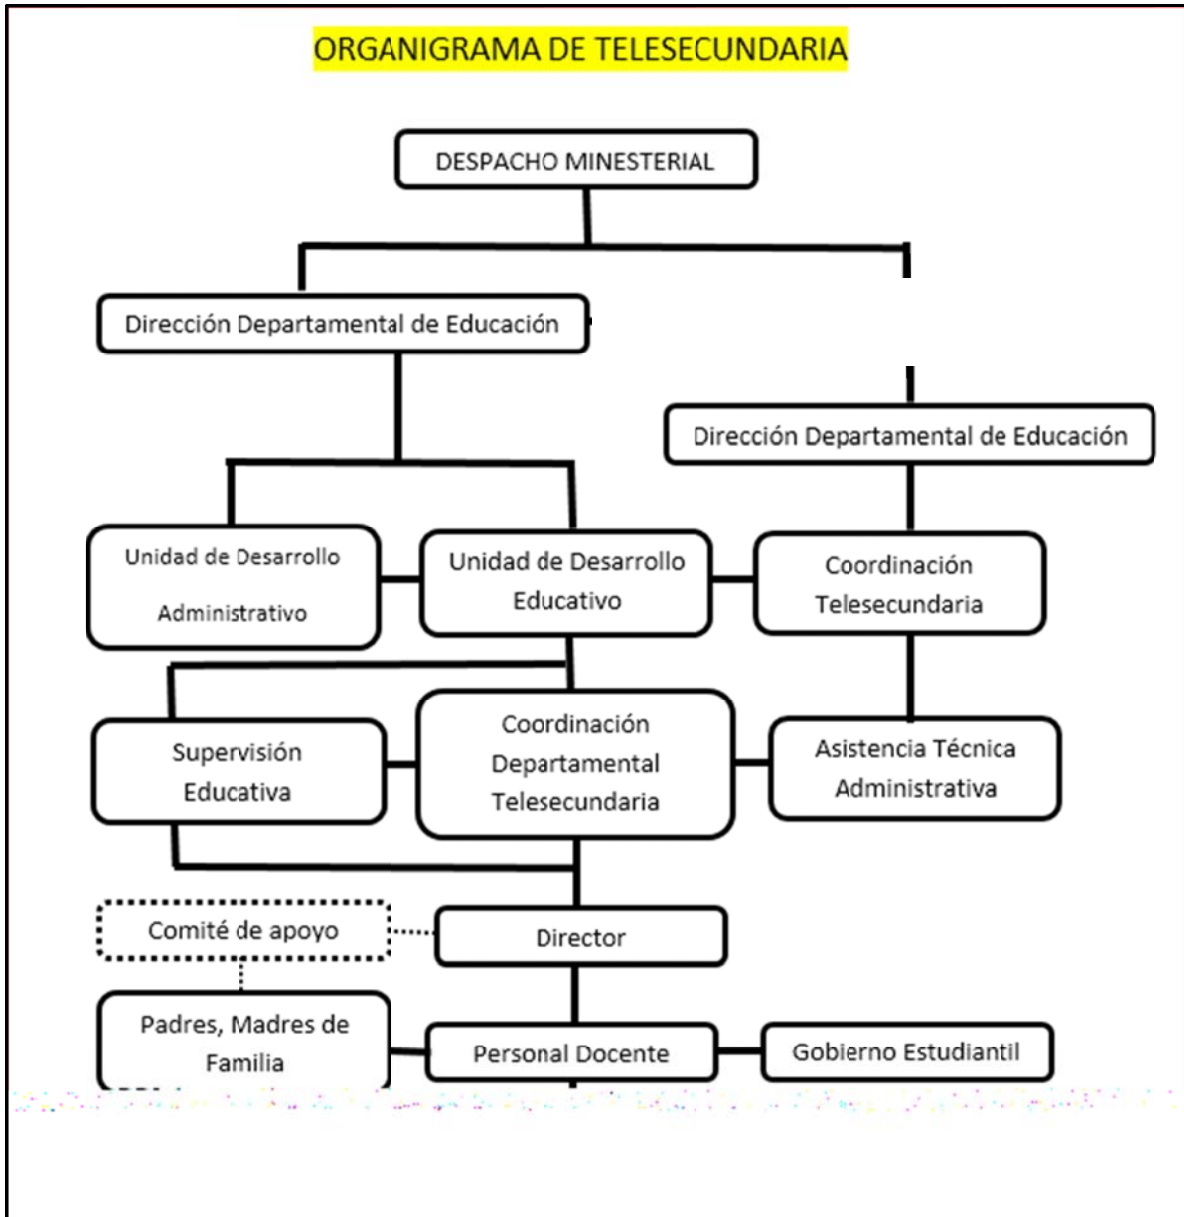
ORGANIGRAMA DE TELESECUNDARIA

DESPACHO MINESTERIAL

Dirección Departamental de Educación

Dirección Departamental de Educación

Unidad de Desarrollo Administrativo

Unidad de Desarrollo Educativo

Coordinación Telesecundaria

Supervisión Educativa

Coordinación Departamental Telesecundaria

Asistencia Técnica Administrativa

Comité de apoyo

Director

Padres, Madres de Familia

Personal Docente

Gobierno Estudiantil